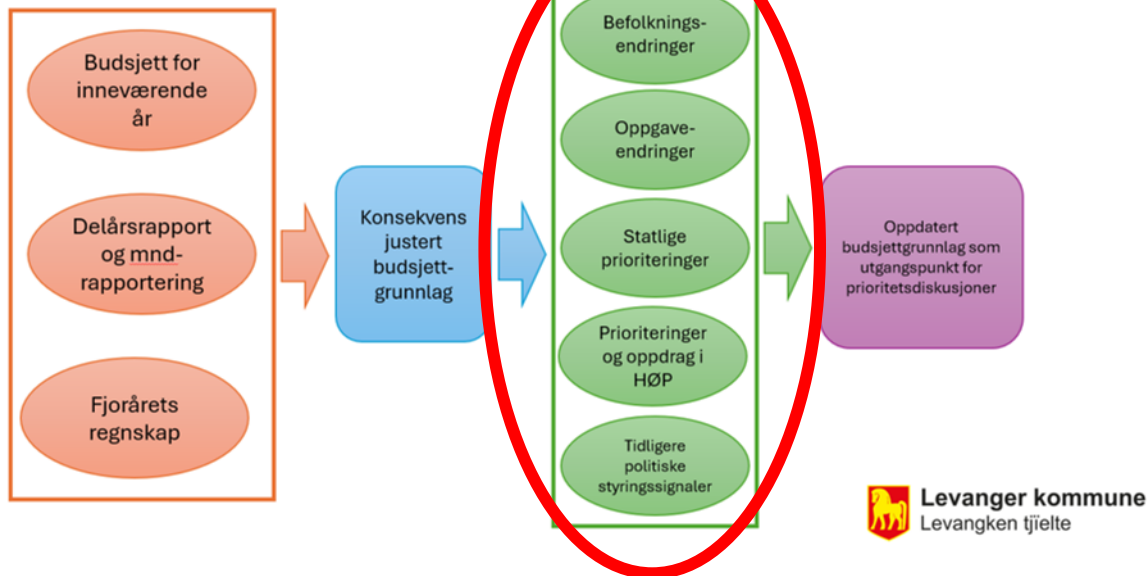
Budsjett for inneværende år

Delårsrapport og mnd-rapportering

Fjorårets regnskap

Konsekvens justert budsjett-grunnlag

Befolknings-endringer

Oppgave-endringer

Statlige prioriteringer

Prioriteringer og oppdrag i HØP

Tidligere politiske styringssignaler

Oppdatert budsjettgrunnlag som utgangspunkt for prioritetsdiskusjoner

Levanger kommune
Levangken tjïelte